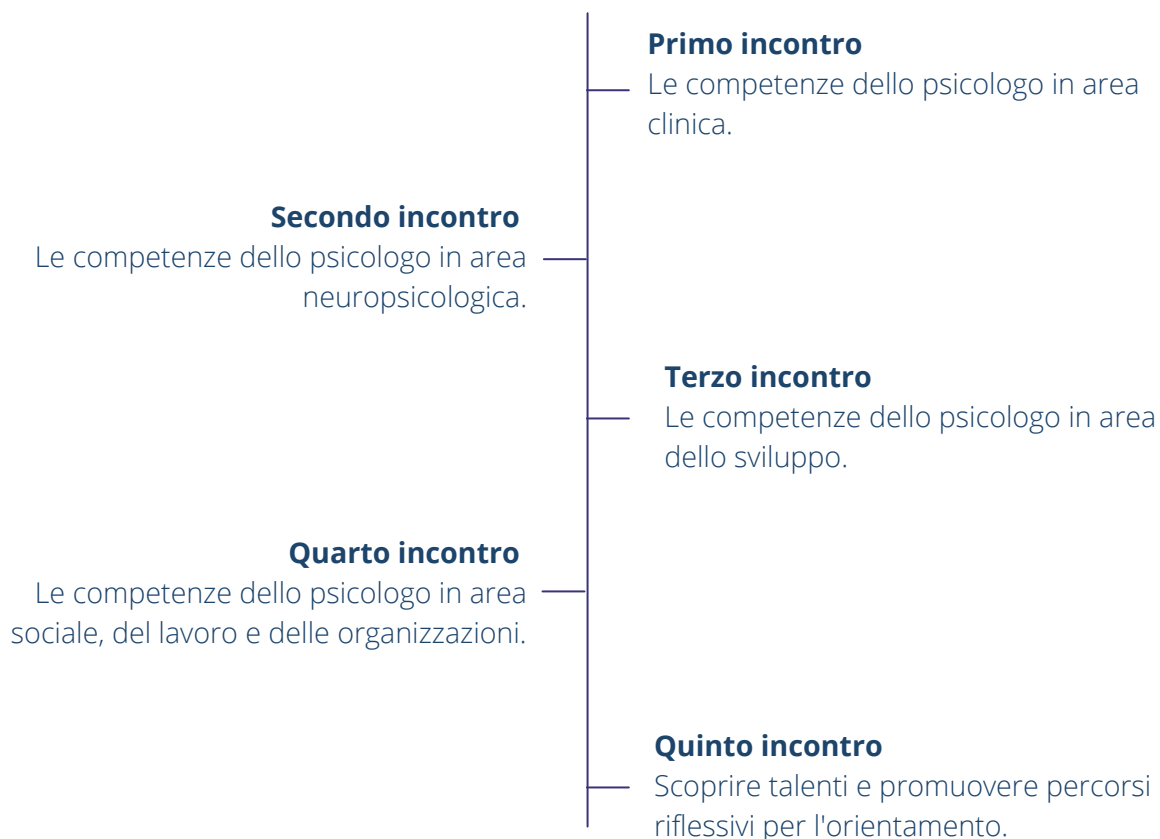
Primo incontro
Le competenze dello psicologo in area clinica.

Secondo incontro
Le competenze dello psicologo in area neuropsicologica.

Terzo incontro
Le competenze dello psicologo in area dello sviluppo.

Quarto incontro
Le competenze dello psicologo in area sociale, del lavoro e delle organizzazioni.

Quinto incontro
Scoprire talenti e promuovere percorsi riflessivi per l'orientamento.